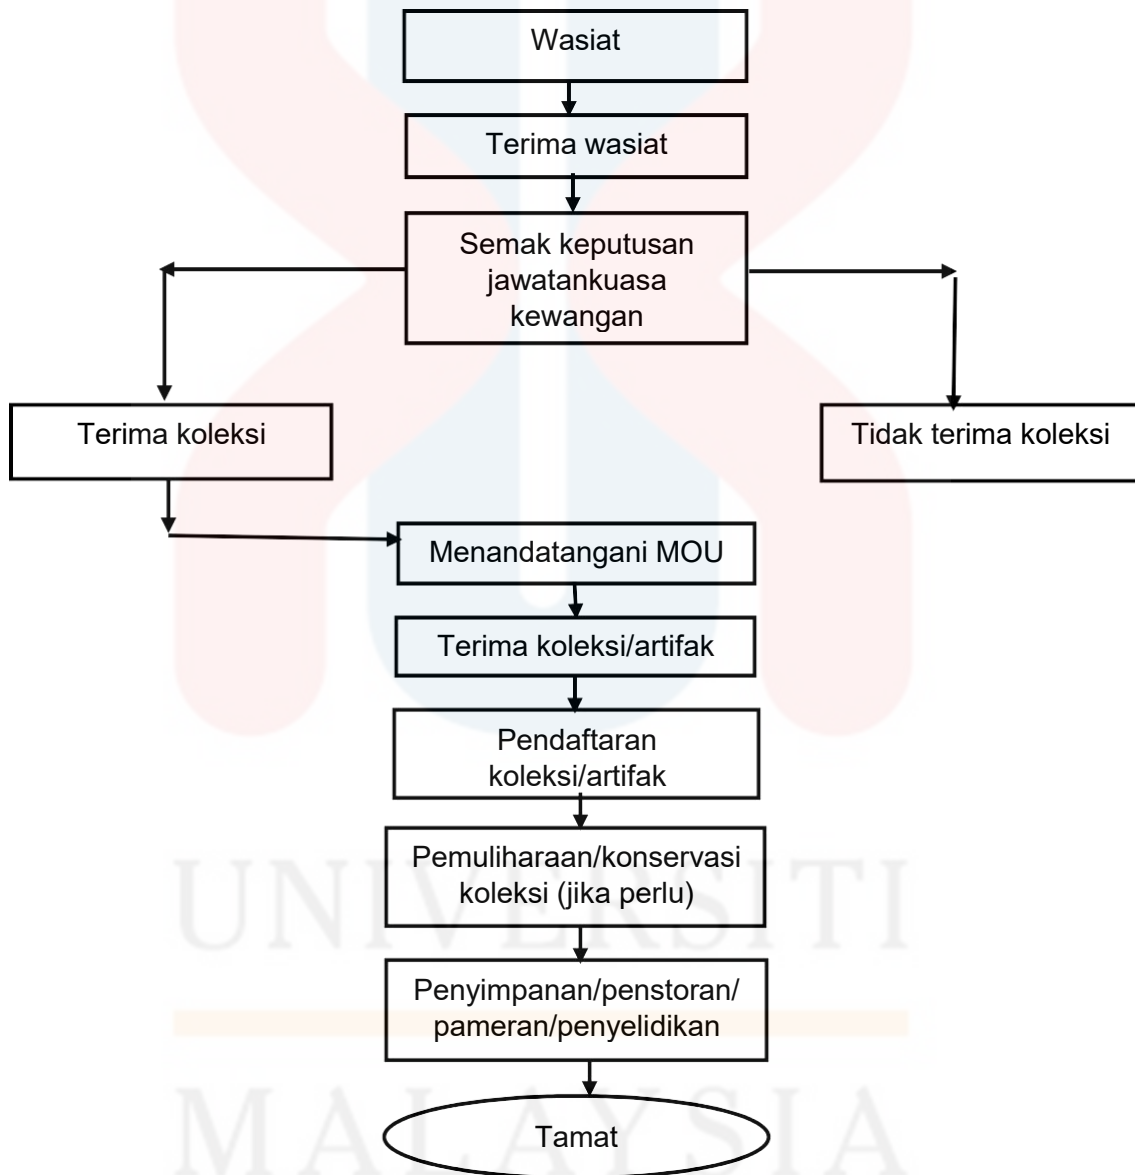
Wasiat

Terima wasiat

Semak keputusan jawatankuasa kewangan

Terima koleksi

Tidak terima koleksi

Menandatangani MOU

Terima koleksi/artifak

Pendaftaran koleksi/artifak

Pemuliharaan/konservasi koleksi (jika perlu)

Penyimpanan/penstoran/ pameran/penyelidikan

Tamat

UNIVERSITI MALAYSIA